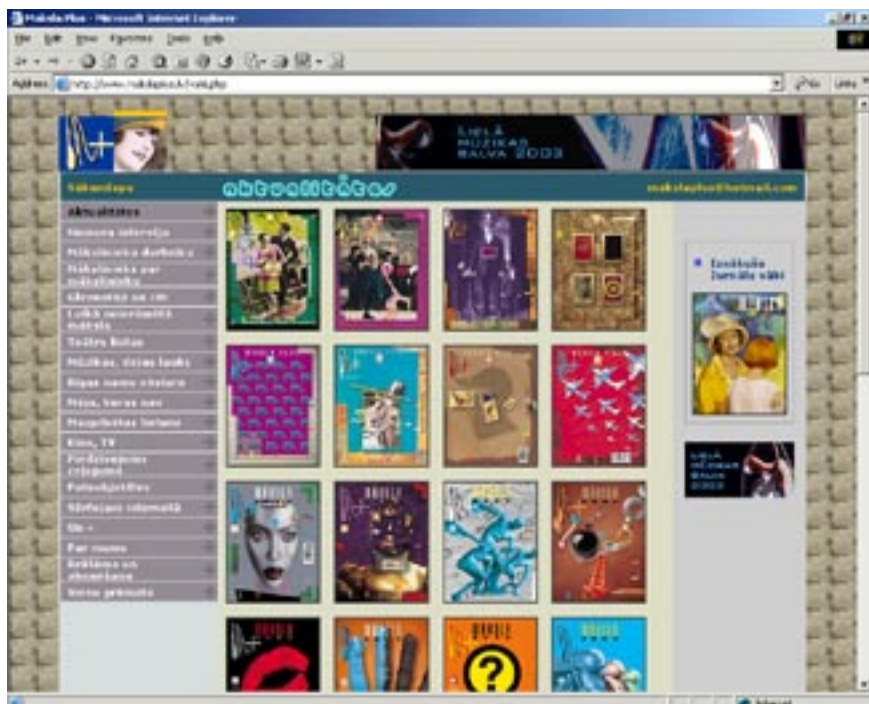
Maksla Plus - Microsoft Internet Explorer

File Edit View Favorites Tools Help

Address http://www.makslaplus.lv/rakt.php

Go Links

LIELĀ MŪZIKAS BALVA 2003

Sākumlapa

aktualitātes

makslaplus@hotmail.com

Aktualitātes

Numura intervija

Mākslinieku darbnīca

Mākslinieks par mākslinieku

Ekrāns un ēdiens

Lielā nacionālā mūzika

Teātra Rotas

Mūzikas, dzīves lauks

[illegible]

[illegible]

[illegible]

Kino, TV

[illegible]

Fotoobjektīvs

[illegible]

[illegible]

Par mums

Reklāma un abonēšana

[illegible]

Ienākošie žurnāla vākā

LIELĀ MŪZIKAS BALVA 2003